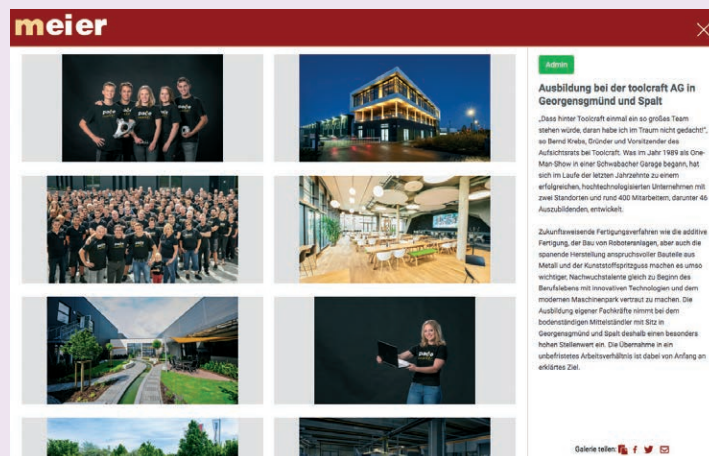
meier

Admin

Ausbildung bei der toolcraft AG in Georgensgmünd und Spalt

„Dass hinter Toolcraft einmal ein so großes Team stehen würde, daran habe ich im Traum nicht gedacht!", so Bernd Krebs, Gründer und Vorsitzender des Aufsichtsrats bei Toolcraft. Was im Jahr 1989 als One-Man-Show in einer Schwabacher Garage begann, hat sich im Laufe der letzten Jahrzehnte zu einem erfolgreichen, hochtechnologisierten Unternehmen mit zwei Standorten und rund 400 Mitarbeitern, darunter 46 Auszubildenden, entwickelt.

Zukunftsweisende Fertigungsverfahren wie die additive Fertigung, der Bau von Roboteranlagen, aber auch die spanende Herstellung anspruchsvoller Bauteile aus Metall und der Kunststoffspritzguss machen es umso wichtiger, Nachwuchstalente gleich zu Beginn des Berufslebens mit innovativen Technologien und dem modernen Maschinenpark vertraut zu machen. Die Ausbildung eigener Fachkräfte nimmt bei dem bodenständigen Mittelständler mit Sitz in Georgensgmünd und Spalt deshalb einen besonders hohen Stellenwert ein. Die Übernahme in ein unbefristetes Arbeitsverhältnis ist dabei von Anfang an erklärtes Ziel.

Galerie teilen: